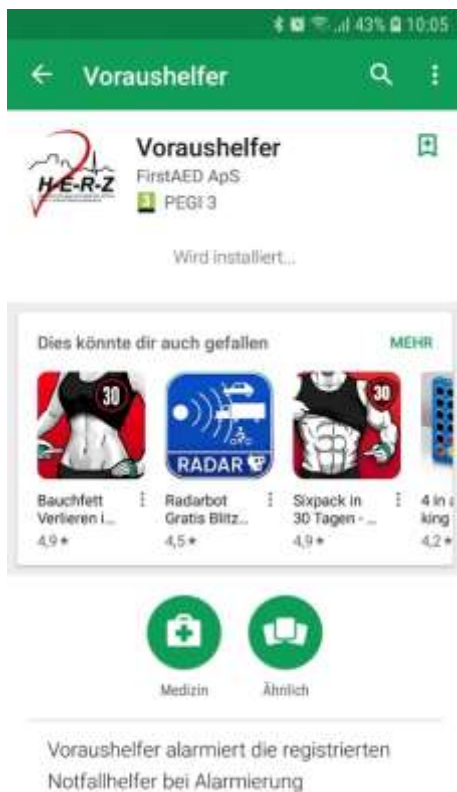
43% 10:05

Voraushelfer

H-E-R-Z

Voraushelfer
FirstAED ApS
3 PEGI 3

Wird installiert...

Dies könnte dir auch gefallen
MEHR

30

RADAR

30

Bauchfett Verlieren i...
4,9 ★

Radarbot Gratis Blitz...
4,5 ★

Sixpack in 30 Tagen - ...
4,9 ★

4 in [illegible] king
4,2 ★

Medizin

Ähnlich

Voraushelfer alarmiert die registrierten Notfallhelfer bei Alarmierung